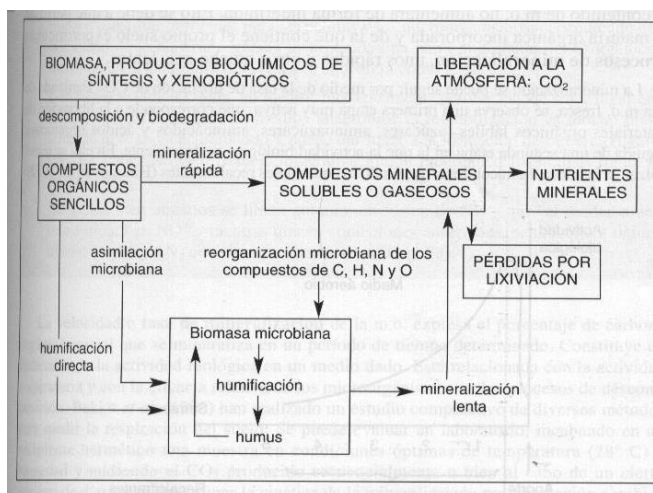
BIOMASA, PRODUCTOS BIOQUÍMICOS DE SÍNTESIS Y XENOBIÓTICOS

LIBERACIÓN A LA ATMÓSFERA: $CO_2$

descomposición y biodegradación

COMPUESTOS ORGÁNICOS SENCILLOS

mineralización rápida

COMPUESTOS MINERALES SOLUBLES O GASEOSOS

NUTRIENTES MINERALES

asimilación microbiana

reorganización microbiana de los compuestos de C, H, N y O

PÉRDIDAS POR LIXIVIACIÓN

humificación directa

Biomasa microbiana

humificación

humus

mineralización lenta